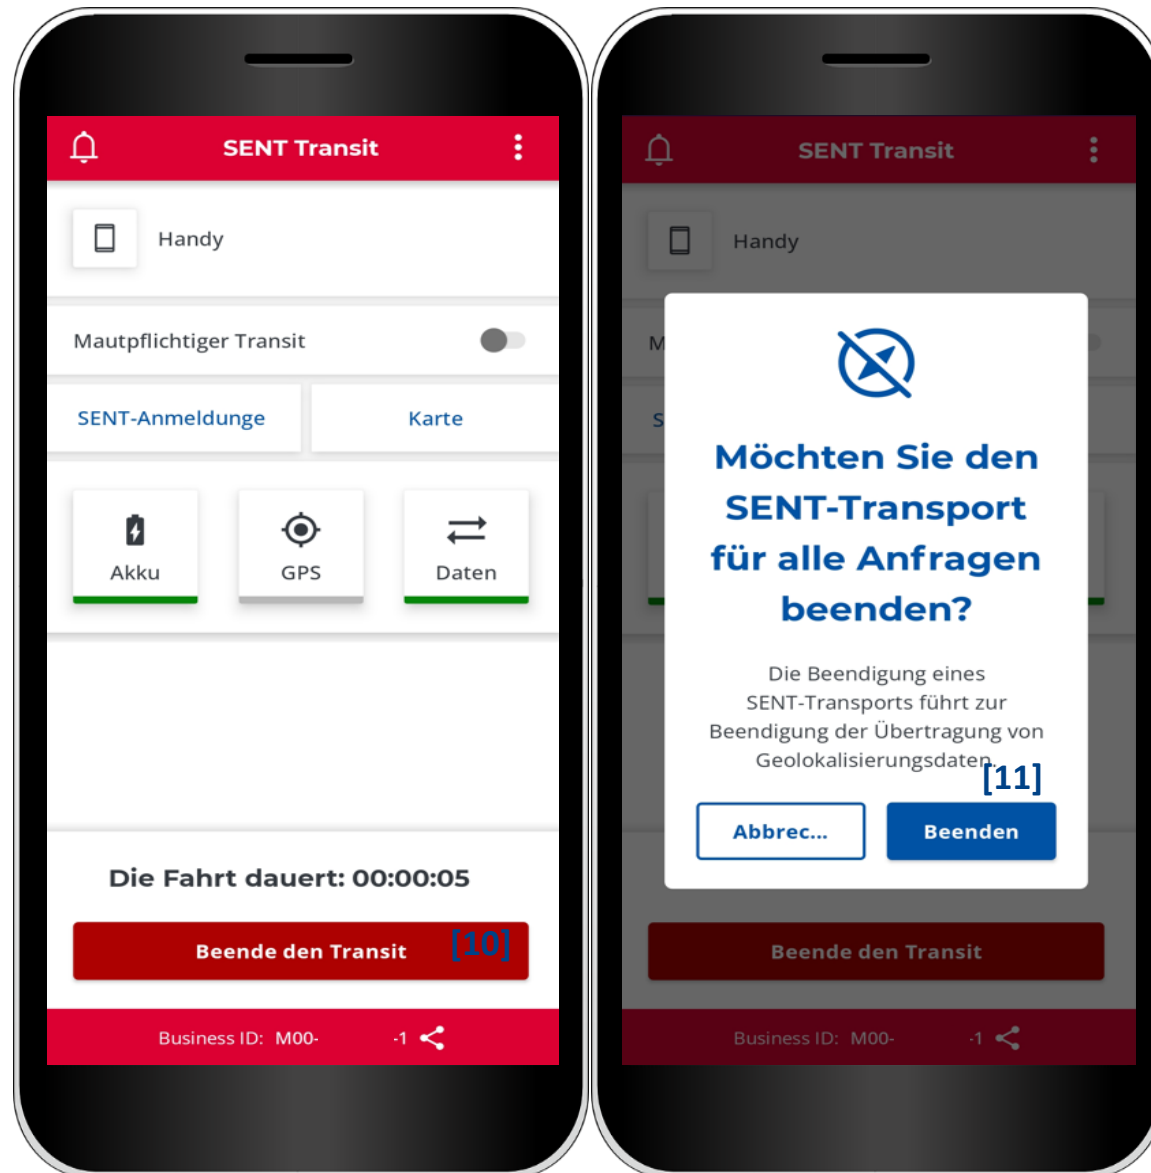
SENT Transit

Handy

Mautpflichtiger Transit

SENT-Anmeldunge

Karte

Akku

GPS

Daten

Die Fahrt dauert: 00:00:05

Beende den Transit

[10]

Business ID: M00- -1

SENT Transit

Handy

M

S

Möchten Sie den SENT-Transport für alle Anfragen beenden?

Die Beendigung eines SENT-Transports führt zur Beendigung der Übertragung von Geolokalisierungsdaten.

[11]

Abbrec...

Beenden

Beende den Transit

Business ID: M00- -1